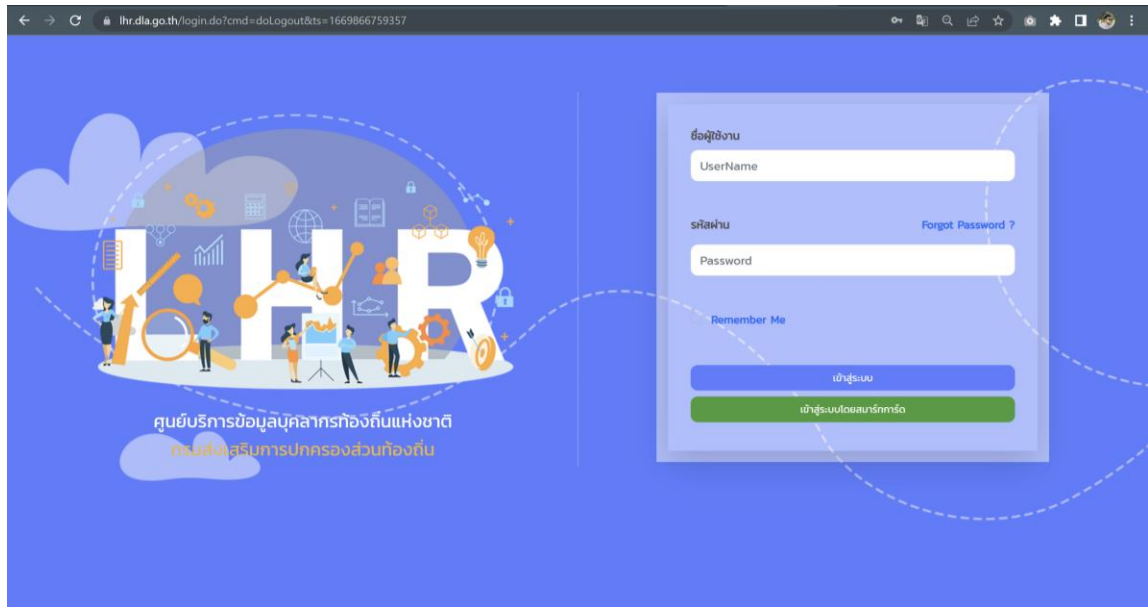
lhr.dla.go.th/login.do?cmd=doLogout&ts=1669866759357

LHR

ศูนย์บริการข้อมูลบุคลากรท้องถิ่นแห่งชาติ
กรมส่งเสริมการปกครองส่วนท้องถิ่น

ชื่อผู้ใช้งาน
UserName

รหัสผ่าน
Forgot Password ?
Password

Remember Me

เข้าสู่ระบบ
เข้าสู่ระบบโดยสมาร์ทการ์ด